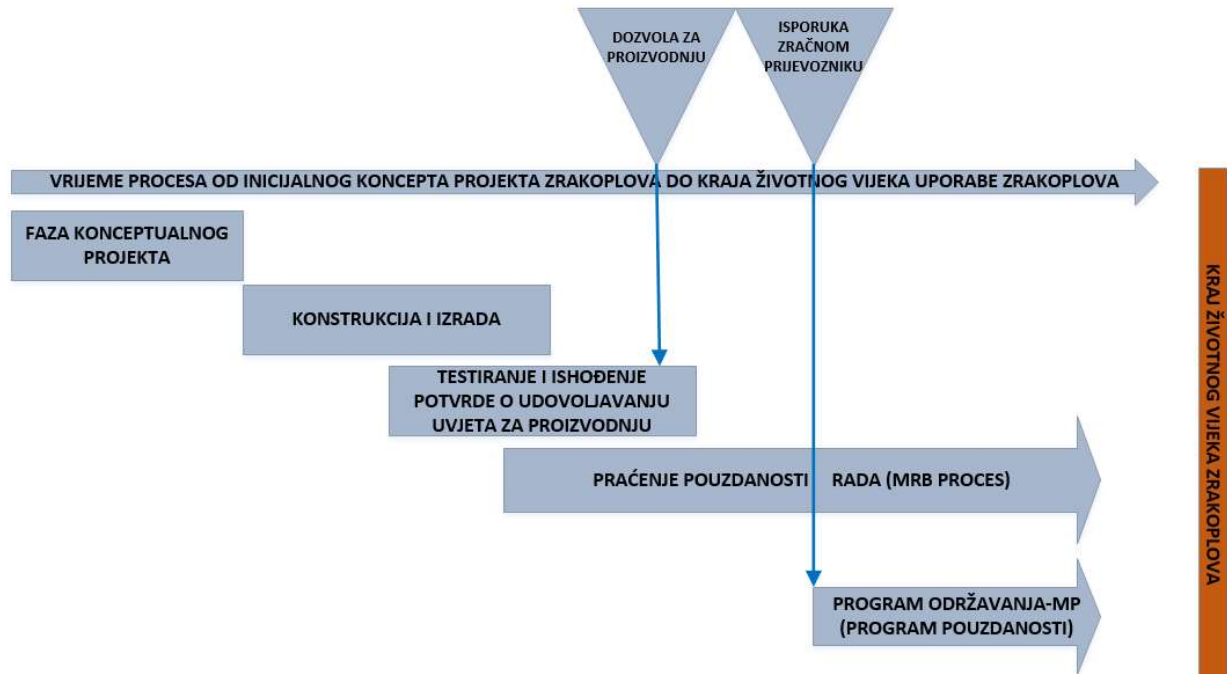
DOZVOLA ZA PROIZVODNJU

ISPORUKA ZRAČNOM PRIJEVOZNIKU

VRIJEME PROCESA OD INICIJALNOG KONCEPTA PROJEKTA ZRAKOPLOVA DO KRAJA ŽIVOTNOG VIJEKA UPORABE ZRAKOPLOVA

FAZA KONCEPTUALNOG PROJEKTA

KONSTRUKCIJA I IZRADA

TESTIRANJE I ISHOĐENJE POTVRDE O UDOVOLJAVANJU UVJETA ZA PROIZVODNJU

PRAĆENJE POUZDANOSTI RADA (MRB PROCES)

PROGRAM ODRŽAVANJA-MP (PROGRAM POUZDANOSTI)

KRAJ ŽIVOTNOG VIJEKA ZRAKOPLOVA